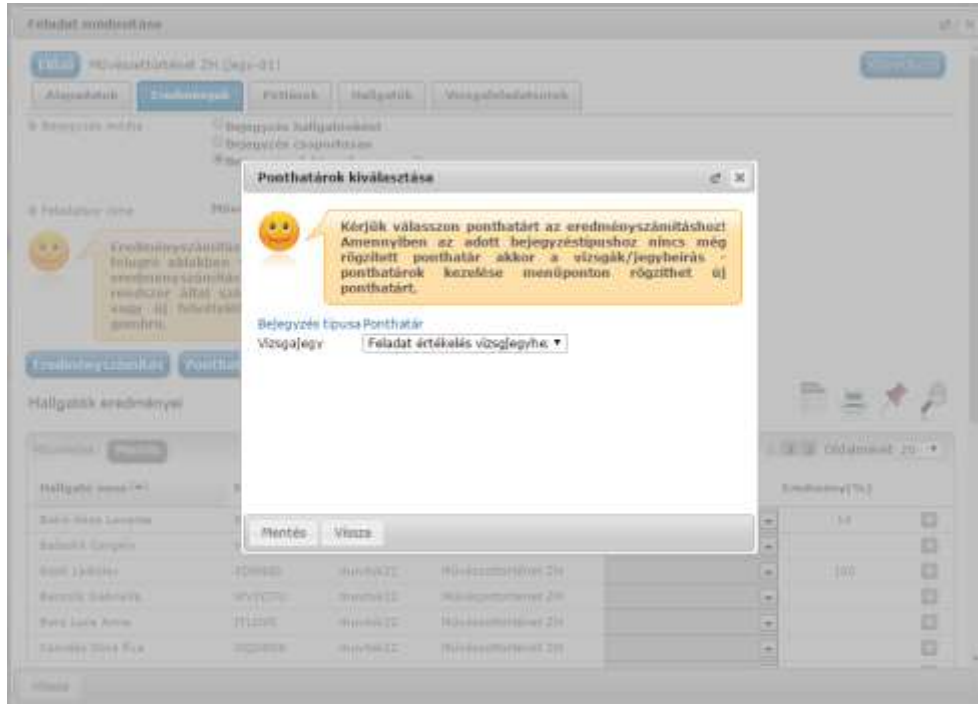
Feladat módosítása

Élő Művészettörténet ZH (egy-01)

Alapadatok Eredmények Példák Hallgatók Vizsgafeladatsorok

Bejegyzés módja
Bejegyzés hallgatónként
Bejegyzés csoportosan

Feladatsor címe

Eredményszámítás Ponthatár

Hallgatók eredményei

Oldalméret 20

Hallgató neve Eredmény(%)

14

100

Vissza

Ponthatárok kiválasztása

Kérjük válasszon ponthatárt az eredményszámításhoz! Amennyiben az adott bejegyzéstípushoz nincs még rögzített ponthatár akkor a vizsgák/jegybeírás - ponthatárok kezelése menüponton rögzíthet új ponthatárt.

Bejegyzés típusa Ponthatár
Vizsgajegy Feladat értékelés vizsgjegyhe ▾

Mentés Vissza